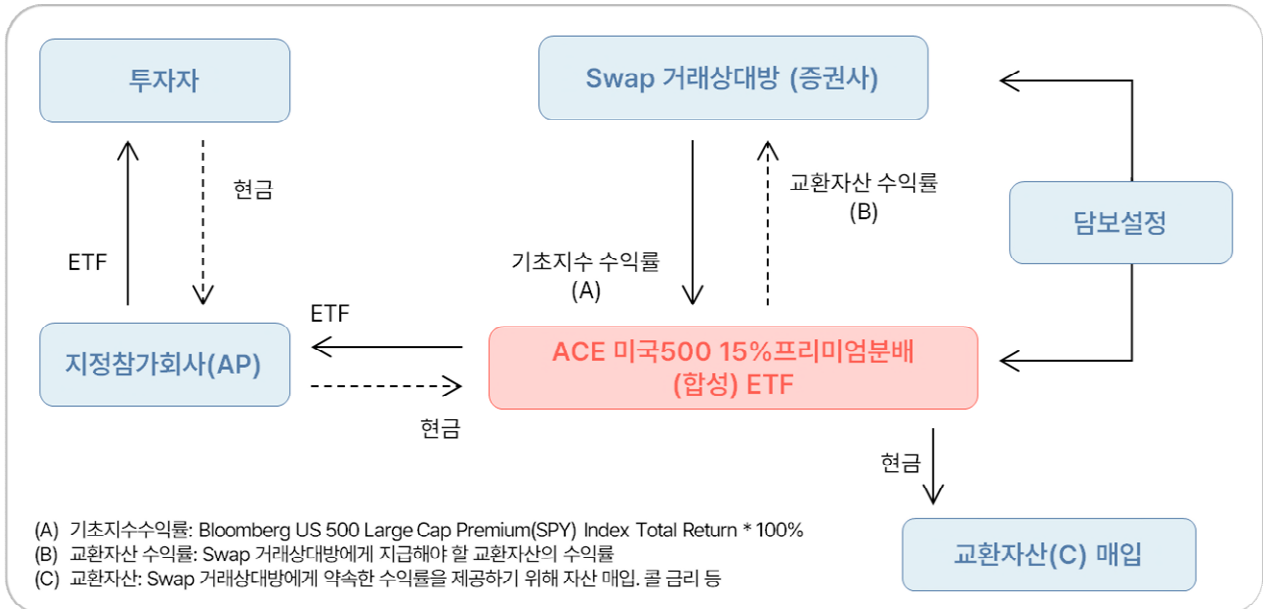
투자자

Swap 거래상대방 (증권사)

현금

ETF

교환자산 수익률
(B)

담보설정

기초지수 수익률
(A)

ETF

지정참가회사(AP)

ACE 미국500 15%프리미엄분배
(합성) ETF

현금

현금

(A) 기초지수수익률: Bloomberg US 500 Large Cap Premium(SPY) Index Total Return * 100%
(B) 교환자산 수익률: Swap 거래상대방에게 지급해야 할 교환자산의 수익률
(C) 교환자산: Swap 거래상대방에게 약속한 수익률을 제공하기 위해 자산 매입. 콜 금리 등

교환자산(C) 매입